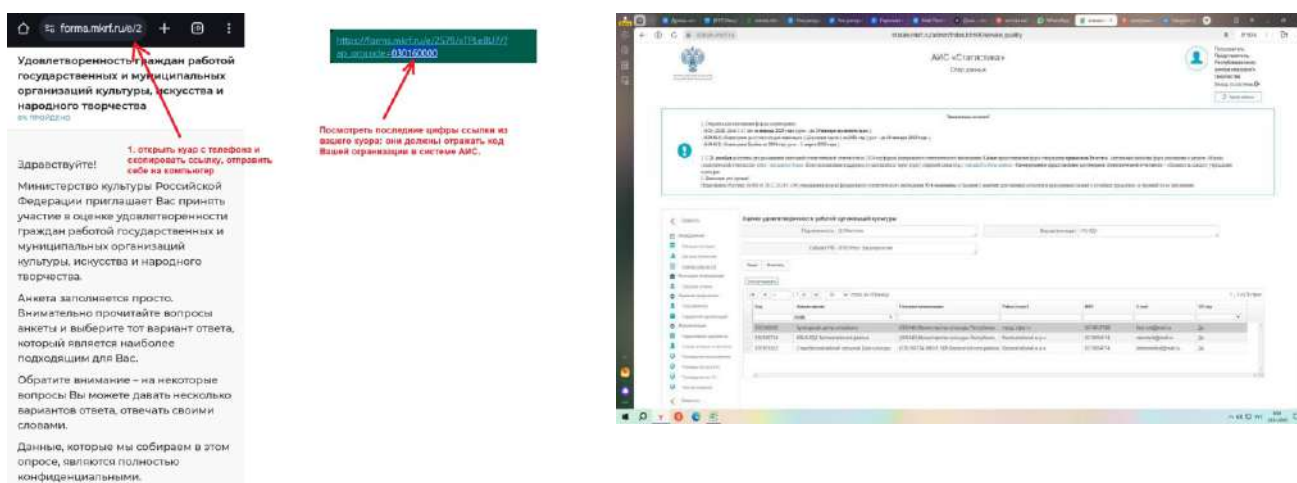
forms.mkrf.ru/e/2

Удовлетворенность граждан работой государственных и муниципальных организаций культуры, искусства и народного творчества

0% пройдено

Здравствуйте!

Министерство культуры Российской Федерации приглашает Вас принять участие в оценке удовлетворенности граждан работой государственных и муниципальных организаций культуры, искусства и народного творчества.

Анкета заполняется просто. Внимательно прочитайте вопросы анкеты и выберите тот вариант ответа, который является наиболее подходящим для Вас.

Обратите внимание – на некоторые вопросы Вы можете давать несколько вариантов ответа, отвечать своими словами.

Данные, которые мы собираем в этом опросе, являются полностью конфиденциальными.

1. открыть куар с телефона и скопировать ссылку, отправить себе на компьютер

https://forms.mkrf.ru/e/2579/xTPbe8UF/?ap_orgcode=030160000

Посмотреть последние цифры ссылки из вашего куара: они должны отражать код Вашей организации в системе АИС.

АИС «Статистика»

Сбор данных

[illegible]

Оценка удовлетворенности работой организаций культуры

Назад

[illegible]